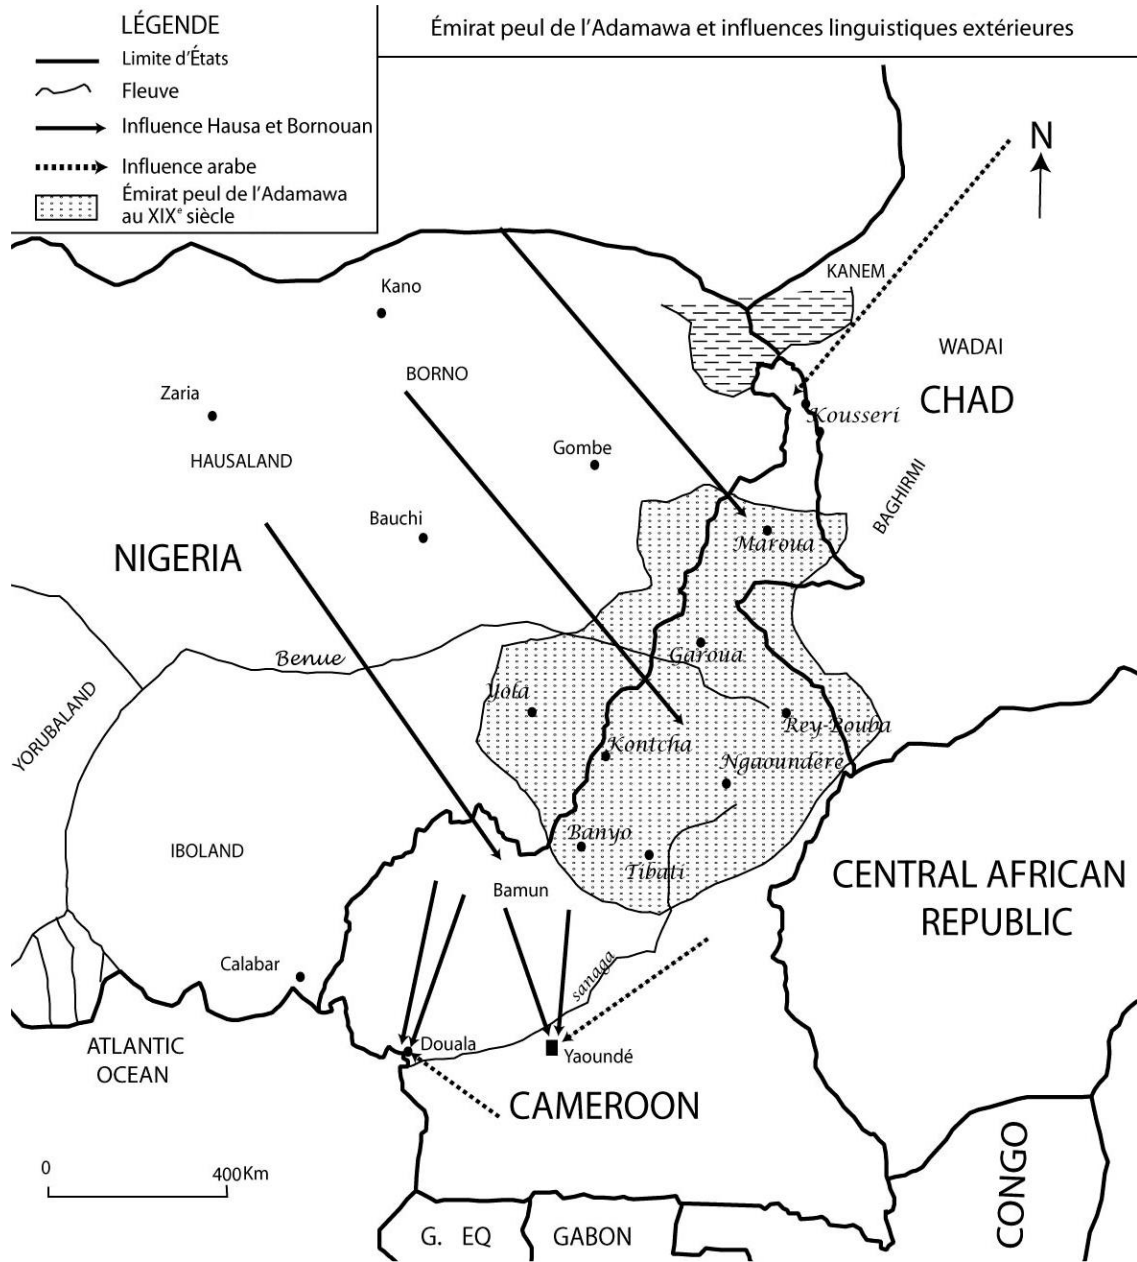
LÉGENDE
Limite d'États
Fleuve
Influence Hausa et Bornouan
Influence arabe
Émirat peul de l'Adamawa au XIX$^e$ siècle

Émirat peul de l'Adamawa et influences linguistiques extérieures

N

KANEM
WADAI
CHAD
Kousseri
BAGHIRMI
Kano
Zaria
BORNO
Gombe
HAUSALAND
Bauchi
NIGERIA
Maroua
Garoua
Benue
Yola
Rey-Bouba
Kontcha
Ngaoundere
YORUBALAND
IBOLAND
Banyo
Tibati
Bamun
CENTRAL AFRICAN REPUBLIC
Calabar
sanaga
Douala
Yaoundé
ATLANTIC OCEAN
CAMEROON
CONGO
0
400Km
G. EQ
GABON